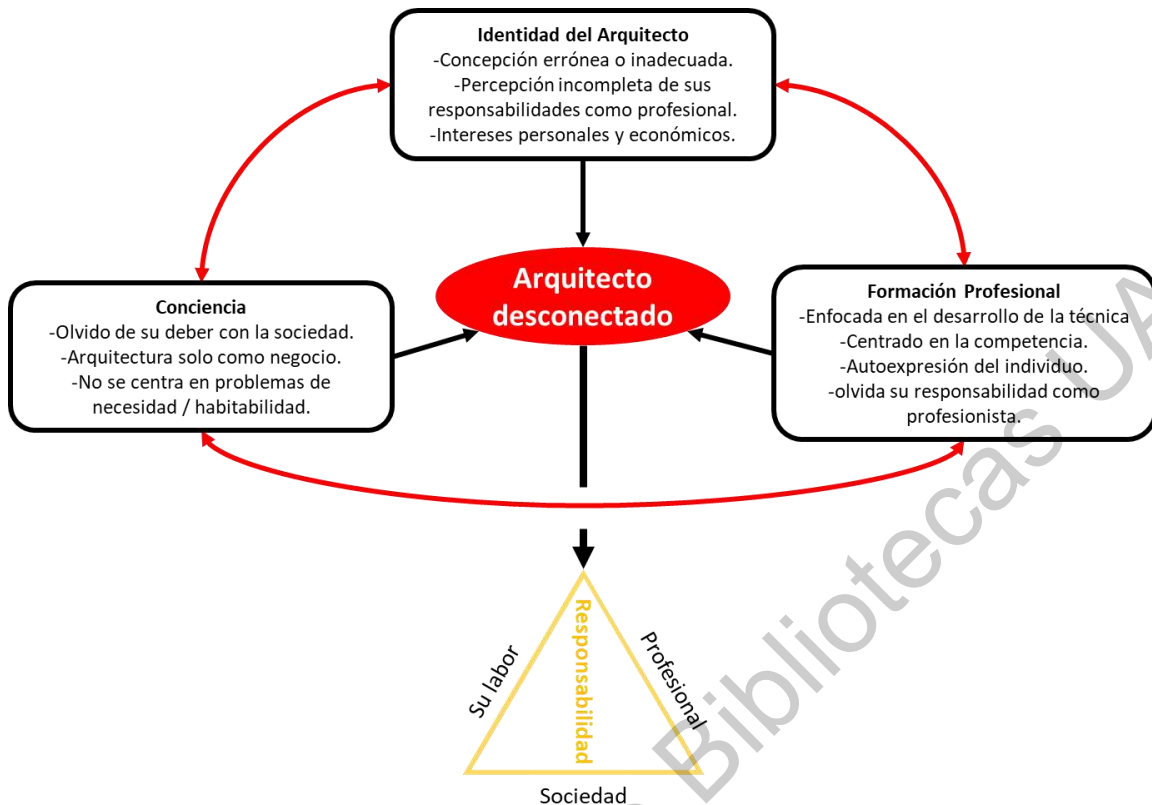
Identidad del Arquitecto
-Concepción errónea o inadecuada.
-Percepción incompleta de sus responsabilidades como profesional.
-Intereses personales y económicos.

Conciencia
-Olvido de su deber con la sociedad.
-Arquitectura solo como negocio.
-No se centra en problemas de necesidad / habitabilidad.

Arquitecto desconectado

Formación Profesional
-Enfocada en el desarrollo de la técnica
-Centrado en la competencia.
-Autoexpresión del individuo.
-olvida su responsabilidad como profesionista.

Su labor
Responsabilidad
Profesional
Sociedad

Bibliotecas UA